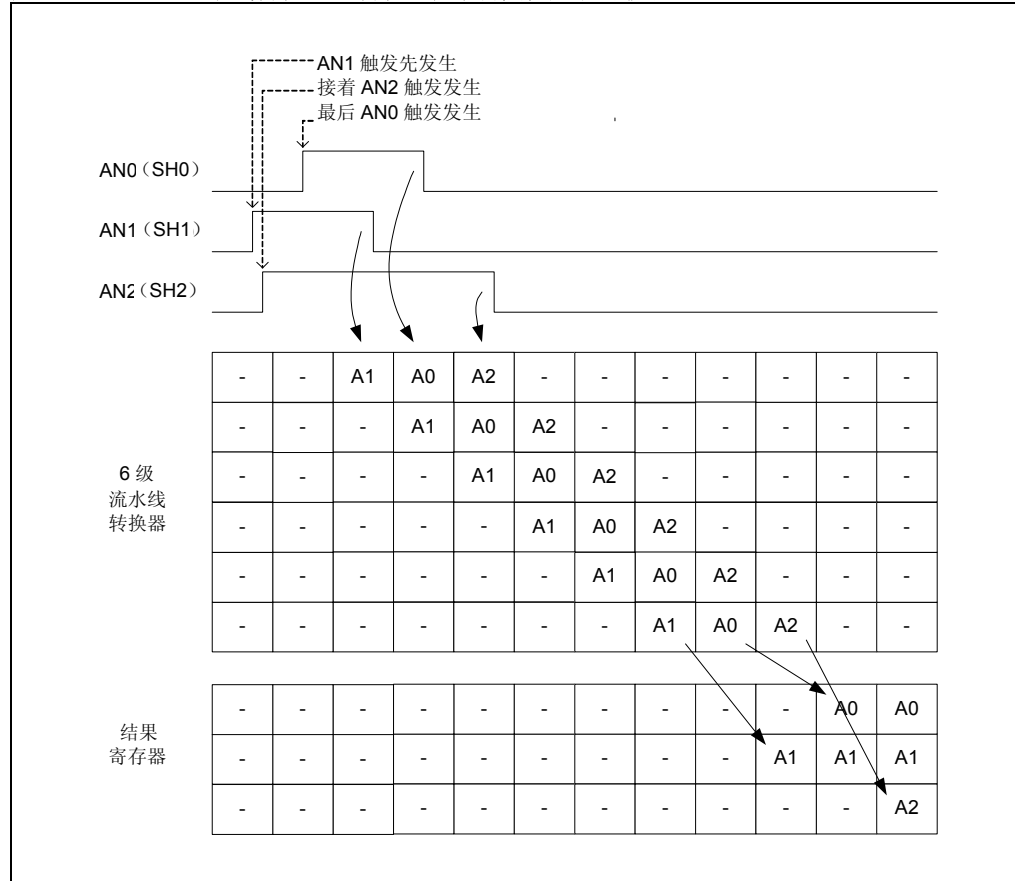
AN1 触发先发生
接着 AN2 触发发生
最后 AN0 触发发生

AN0（SH0）
AN1（SH1）
AN2（SH2）

6 级
流水线
转换器

| - | - | A1 | A0 | A2 | - | - | - | - | - | - | - |
|---|---|---|---|---|---|---|---|---|---|---|---|
| - | - | - | A1 | A0 | A2 | - | - | - | - | - | - |
| - | - | - | - | A1 | A0 | A2 | - | - | - | - | - |
| - | - | - | - | - | A1 | A0 | A2 | - | - | - | - |
| - | - | - | - | - | - | A1 | A0 | A2 | - | - | - |
| - | - | - | - | - | - | - | A1 | A0 | A2 | - | - |

结果
寄存器

| - | - | - | - | - | - | - | - | - | - | A0 | A0 |
|---|---|---|---|---|---|---|---|---|---|---|---|
| - | - | - | - | - | - | - | - | - | A1 | A1 | A1 |
| - | - | - | - | - | - | - | - | - | - | - | A2 |